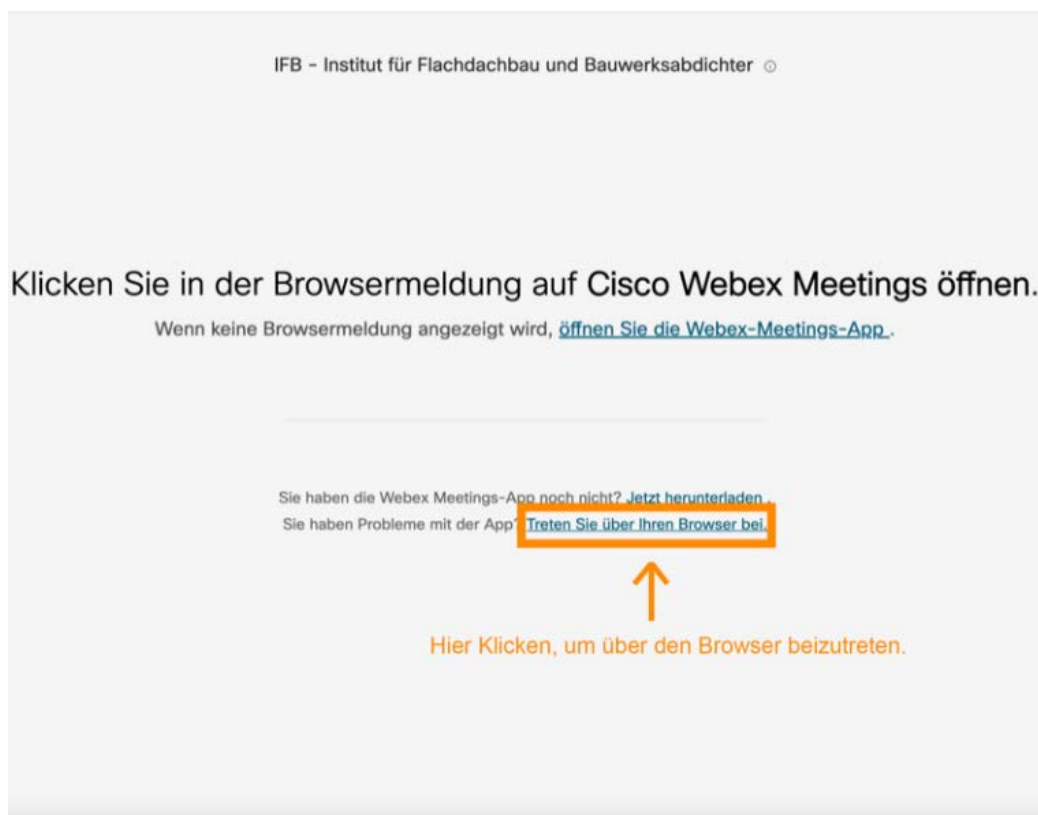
IFB - Institut für Flachdachbau und Bauwerksabdichter ⓘ

Klicken Sie in der Browsermeldung auf Cisco Webex Meetings öffnen.

Wenn keine Browsermeldung angezeigt wird, öffnen Sie die Webex-Meetings-App .

Sie haben die Webex Meetings-App noch nicht? Jetzt herunterladen .

Sie haben Probleme mit der App? Treten Sie über Ihren Browser bei.

Hier Klicken, um über den Browser beizutreten.